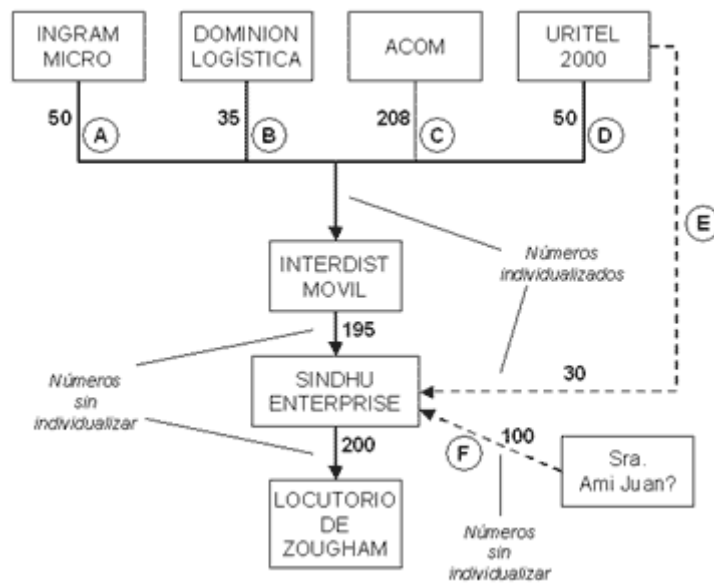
INGRAM MICRO

DOMINION LOGÍSTICA

ACOM

URITEL 2000

50 A

35 B

208 C

50 D

E

INTERDIST MOVIL

Números individualizados

195

Números sin individualizar

SINDHU ENTERPRISE

30

200

100

F

Sra. Ami Juan?

LOCUTORIO DE ZOUGHAM

Números sin individualizar